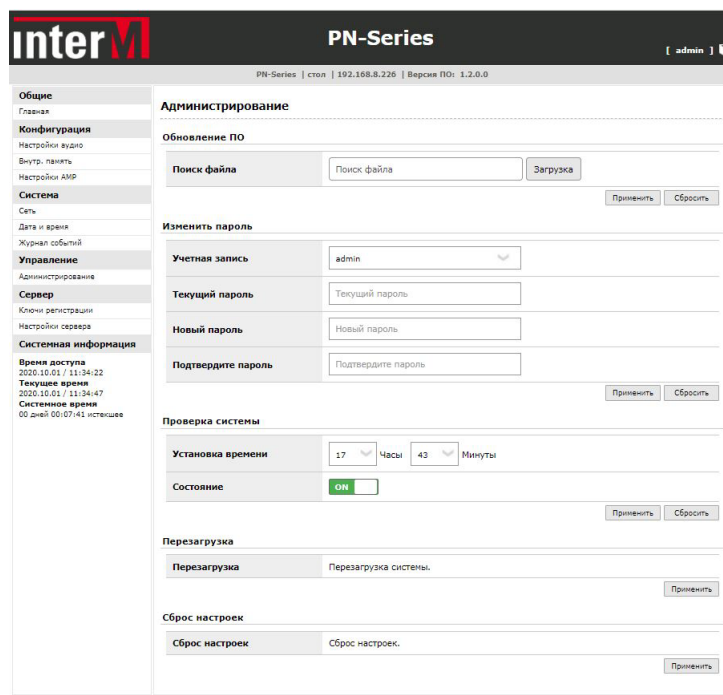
interM

PN-Series

[ admin ]

PN-Series | стол | 192.168.8.226 | Версия ПО: 1.2.0.0

Общие
Главная
Конфигурация
Настройки аудио
Внутр. память
Настройки AMP
Система
Сеть
Дата и время
Журнал событий
Управление
Администрирование
Сервер
Ключи регистрации
Настройки сервера
Системная информация
Время доступа
2020.10.01 / 11:34:22
Текущее время
2020.10.01 / 11:34:47
Системное время
00 дней 00:07:41 истекшее

Администрирование

Обновление ПО

| Поиск файла | Поиск файла Загрузка |
|---|---|

Применить Сбросить

Изменить пароль

| Учетная запись | admin |
|---|---|
| Текущий пароль | Текущий пароль |
| Новый пароль | Новый пароль |
| Подтвердите пароль | Подтвердите пароль |

Применить Сбросить

Проверка системы

| Установка времени | 17 Часы 43 Минуты |
|---|---|
| Состояние | ON |

Применить Сбросить

Перезагрузка

| Перезагрузка | Перезагрузка системы. |
|---|---|

Применить

Сброс настроек

| Сброс настроек | Сброс настроек. |
|---|---|

Применить